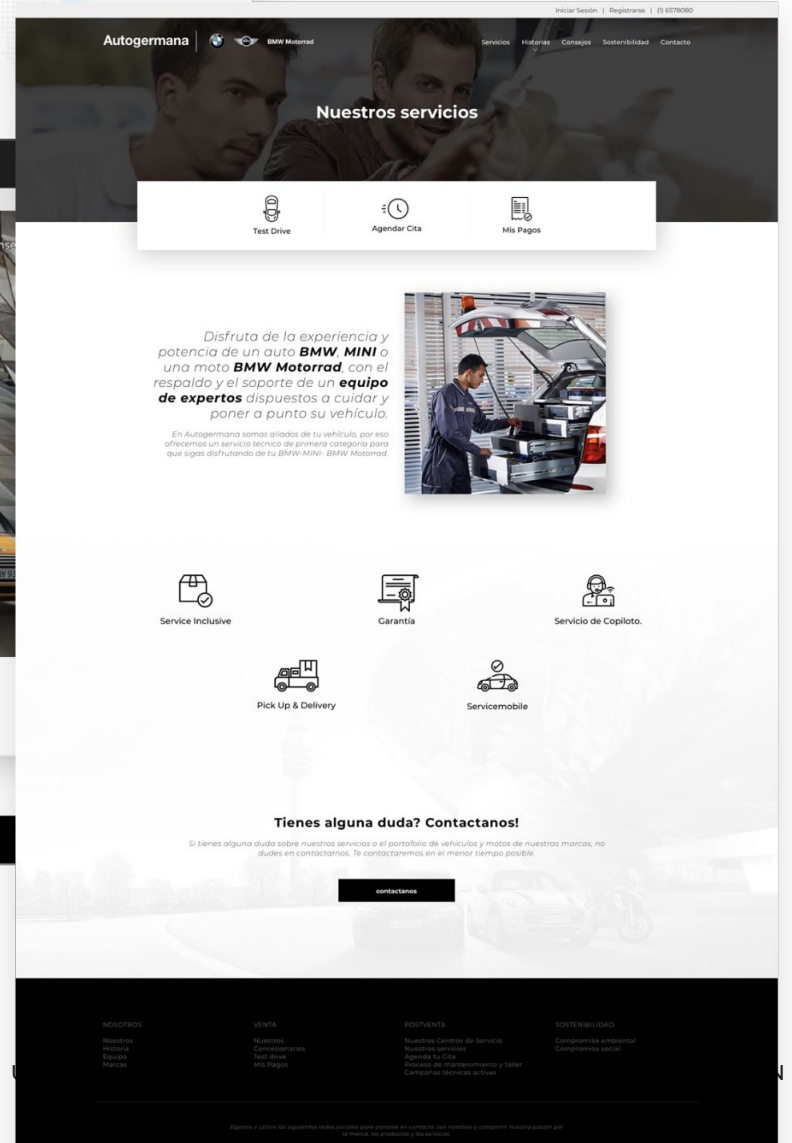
Iniciar Sesión | Registrarse | (1) 6578080

Autogermana BMW Motorrad

Servicios Historias Consejos Sostenibilidad Contacto

Nuestros servicios

Test Drive

Agendar Cita

Mis Pagos

Disfruta de la experiencia y potencia de un auto **BMW**, **MINI** o una moto **BMW Motorrad**, con el respaldo y el soporte de un **equipo de expertos** dispuestos a cuidar y poner a punto su vehículo.

En Autogermana somos aliados de tu vehículo, por eso ofrecemos un servicio técnico de primera categoría para que sigas disfrutando de tu BMW-MINI- BMW Motorrad.

Service Inclusive

Garantía

Servicio de Copiloto.

Pick Up & Delivery

Servicemobile

Tienes alguna duda? Contactanos!

Si tienes alguna duda sobre nuestros servicios o el portafolio de vehículos y motos de nuestras marcas, no dudes en contactarnos. Te contactaremos en el menor tiempo posible.

contactanos

NOSOTROS
Nosotros
Historia
Equipo
Marcas

VENTA
Nuestros
Concesionarios
Test drive
Mis Pagos

POSTVENTA
Nuestros Centros de Servicio
Nuestros servicios
Agenda tu Cita
Proceso de mantenimiento y taller
Campañas técnicas activas

SOSTENIBILIDAD
Compromiso ambiental
Compromiso social

Síganos y utilice las siguientes redes sociales para ponerse en contacto con nosotros y compartir nuestra pasión por la marca, los productos y los servicios.